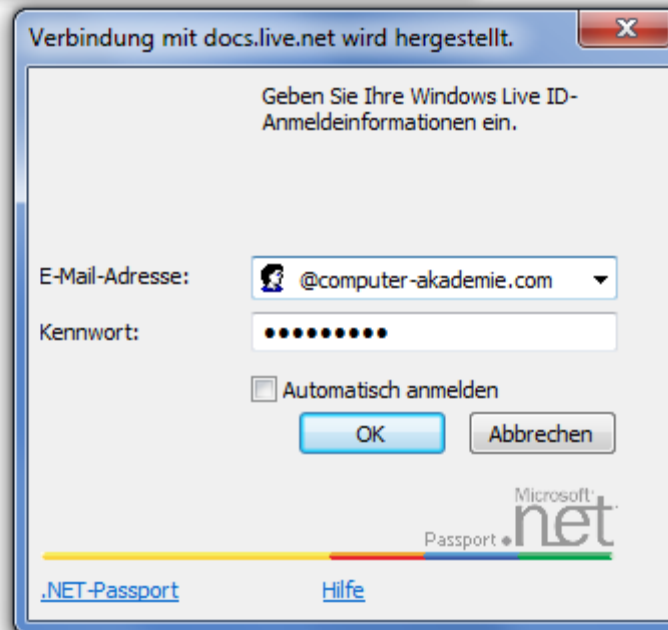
Verbindung mit docs.live.net wird hergestellt.

X

Geben Sie Ihre Windows Live ID-Anmeldeinformationen ein.

E-Mail-Adresse: @computer-akademie.com

Kennwort: ●●●●●●●●●●

Automatisch anmelden

OK

Abbrechen

Microsoft

Passport .net

.NET-Passport

Hilfe